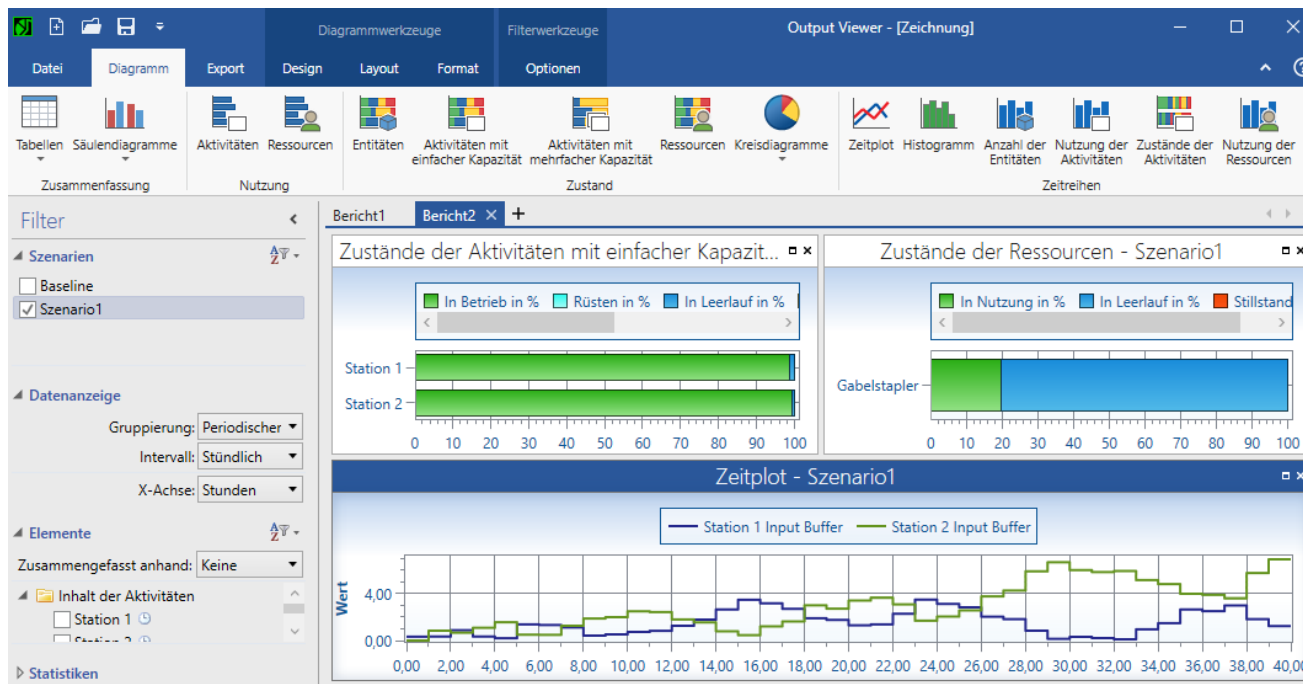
Diagrammwerkzeuge Filterwerkzeuge Output Viewer - [Zeichnung]

Datei Diagramm Export Design Layout Format Optionen

Tabellen Säulendiagramme Aktivitäten Ressourcen Entitäten Aktivitäten mit einfacher Kapazität Aktivitäten mit mehrfacher Kapazität Ressourcen Kreisdiagramme Zeitplot Histogramm Anzahl der Entitäten Nutzung der Aktivitäten Zustände der Aktivitäten Nutzung der Ressourcen

Zusammenfassung Nutzung Zustand Zeitreihen

Filter

Szenarien
Baseline
Szenario1

Datenanzeige
Gruppierung: Periodischer
Intervall: Stündlich
X-Achse: Stunden

Elemente
Zusammengefasst anhand: Keine
Inhalt der Aktivitäten
Station 1
Station 2

Statistiken

Bericht1 Bericht2 × +

Zustände der Aktivitäten mit einfacher Kapazit...
In Betrieb in % Rüsten in % In Leerlauf in %
Station 1
Station 2
0 10 20 30 40 50 60 70 80 90 100

Zustände der Ressourcen - Szenario1
In Nutzung in % In Leerlauf in % Stillstand
Gabelstapler
0 10 20 30 40 50 60 70 80 90 100

Zeitplot - Szenario1
Station 1 Input Buffer Station 2 Input Buffer
Wert
4,00
0,00
0,00 2,00 4,00 6,00 8,00 10,00 12,00 14,00 16,00 18,00 20,00 22,00 24,00 26,00 28,00 30,00 32,00 34,00 36,00 38,00 40,00